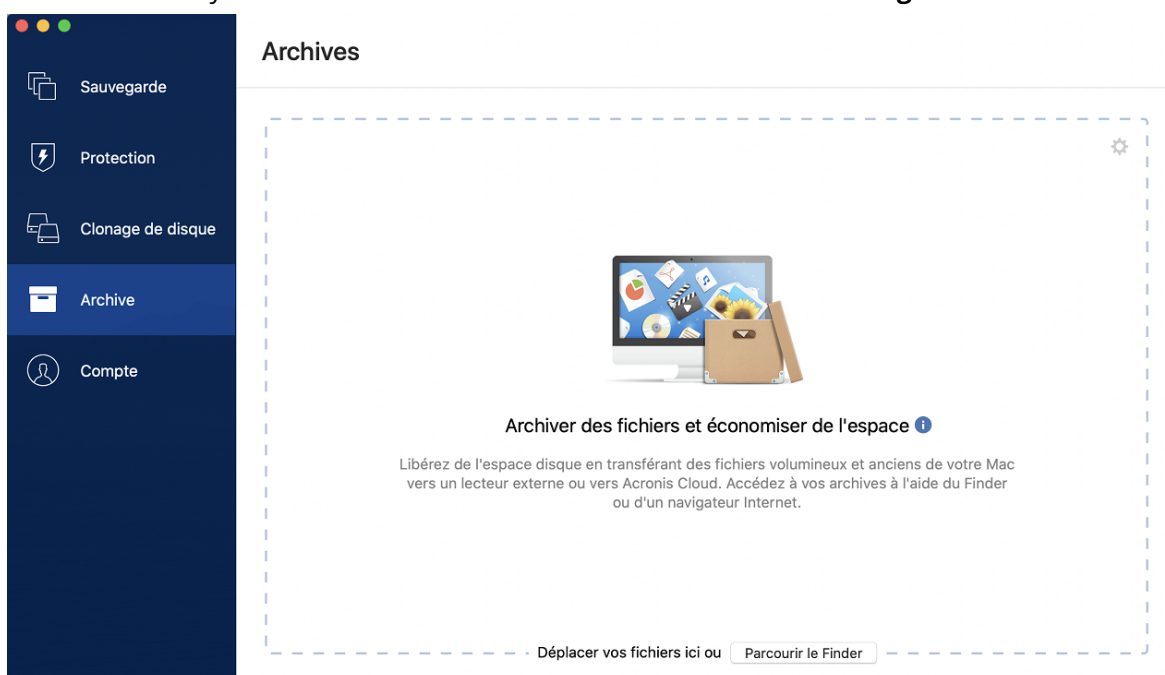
Sauvegarde

Protection

Clonage de disque

Archive

Compte

Archives

Archiver des fichiers et économiser de l'espace

Libérez de l'espace disque en transférant des fichiers volumineux et anciens de votre Mac vers un lecteur externe ou vers Acronis Cloud. Accédez à vos archives à l'aide du Finder ou d'un navigateur Internet.

Déplacer vos fichiers ici ou Parcourir le Finder